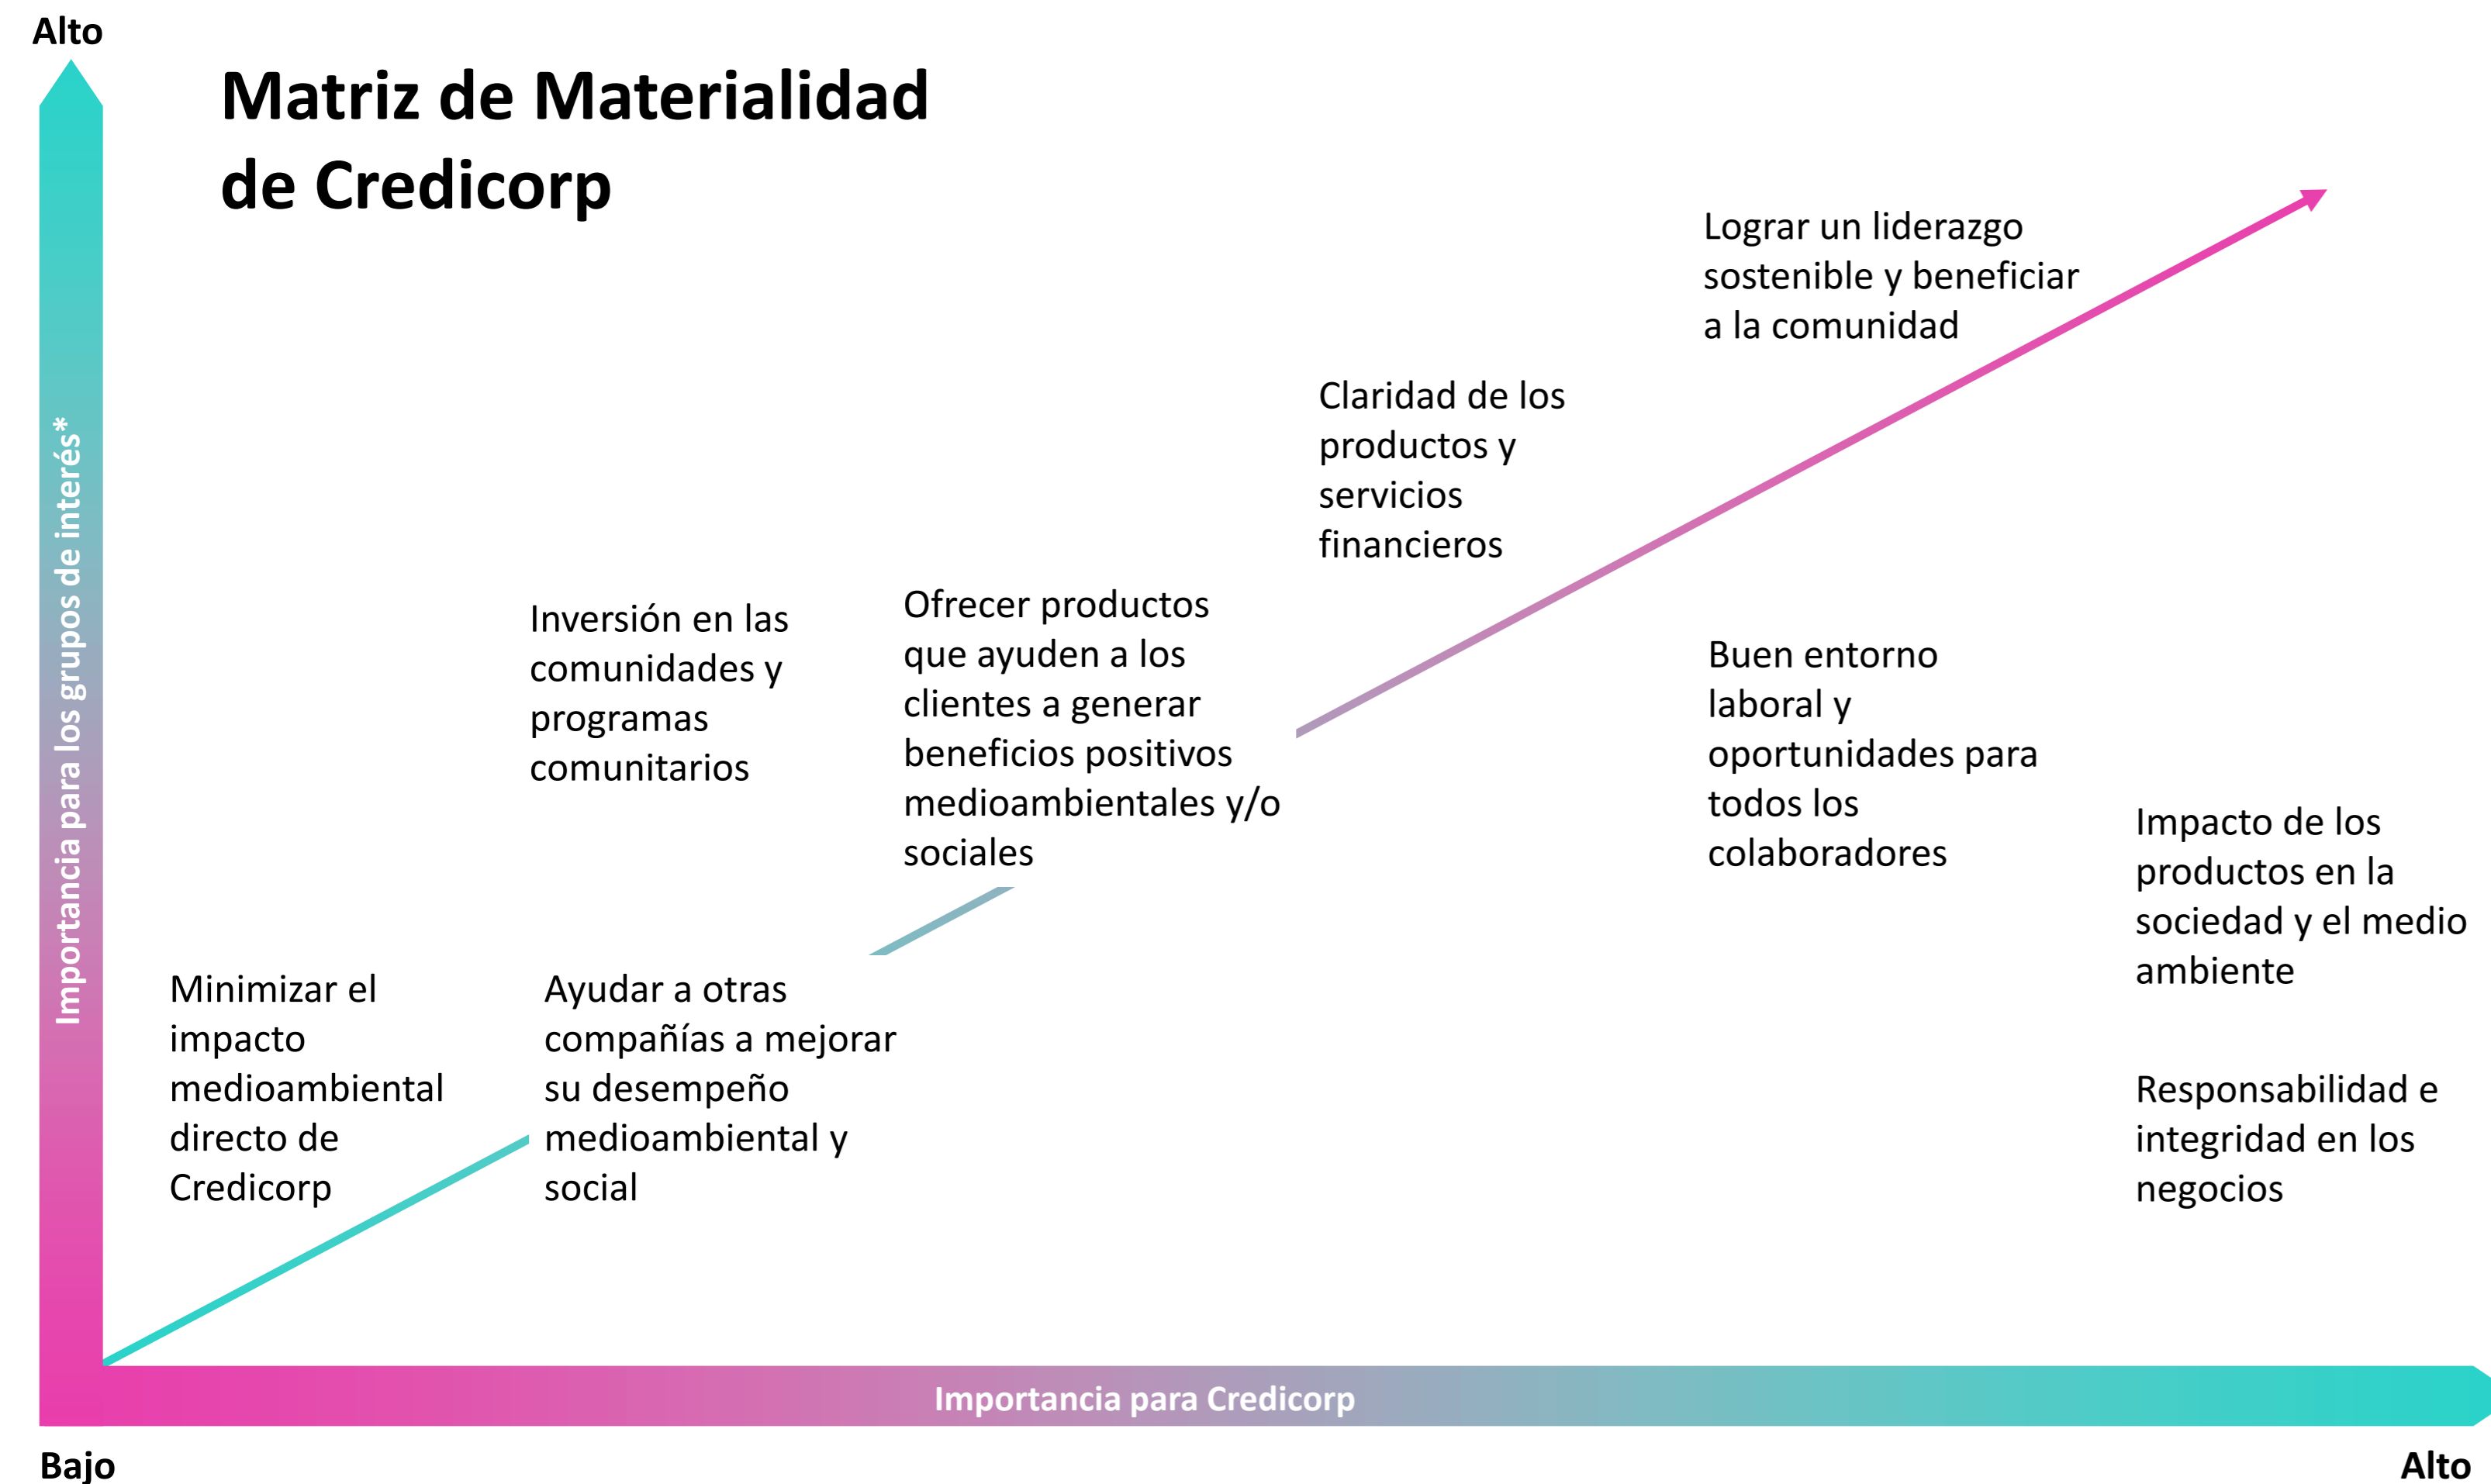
Alto

Matriz de Materialidad de Credicorp

Importancia para los grupos de interés*

Lograr un liderazgo sostenible y beneficiar a la comunidad

Claridad de los productos y servicios financieros

Inversión en las comunidades y programas comunitarios

Ofrecer productos que ayuden a los clientes a generar beneficios positivos medioambientales y/o sociales

Buen entorno laboral y oportunidades para todos los colaboradores

Impacto de los productos en la sociedad y el medio ambiente

Minimizar el impacto medioambiental directo de Credicorp

Ayudar a otras compañías a mejorar su desempeño medioambiental y social

Responsabilidad e integridad en los negocios

Importancia para Credicorp

Bajo

Alto